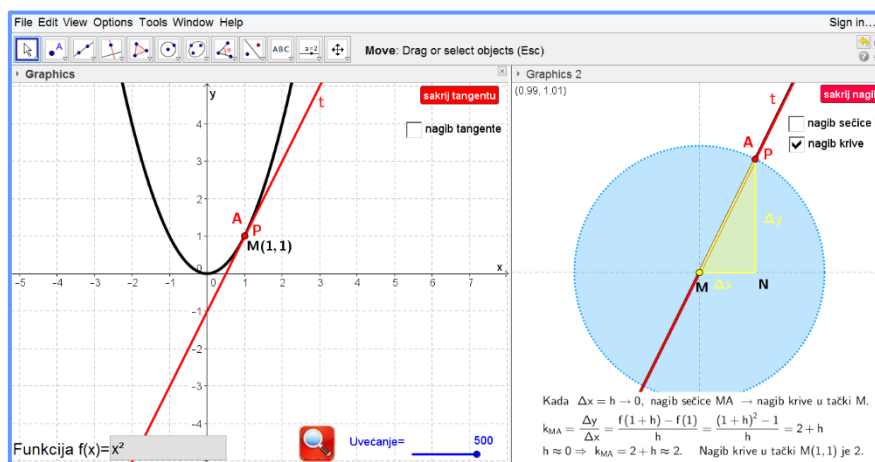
File Edit View Options Tools Window Help

Sign in...

Move: Drag or select objects (Esc)

Graphics

sakrij tangentu

nagib tangente

y

t

4

3

2

1

A

P

M(1, 1)

x

-5 -4 -3 -2 -1 0 1 2 3 4 5 6 7

-1

-2

-3

-4

Funkcija f(x)= x²

Uvećanje=

500

Graphics 2

(0.99, 1.01)

t

sakrij nagi

nagib sečice

nagib krive

A

P

Δy

M

Δx

N

Kada $\Delta x = h \to 0$, nagib sečice MA $\to$ nagib krive u tački M.

$k_{MA} = \frac{\Delta y}{\Delta x} = \frac{f(1+h) - f(1)}{h} = \frac{(1+h)^2 - 1}{h} = 2 + h$

$h \approx 0 \Rightarrow k_{MA} = 2 + h \approx 2.$ Nagib krive u tački M(1, 1) je 2.